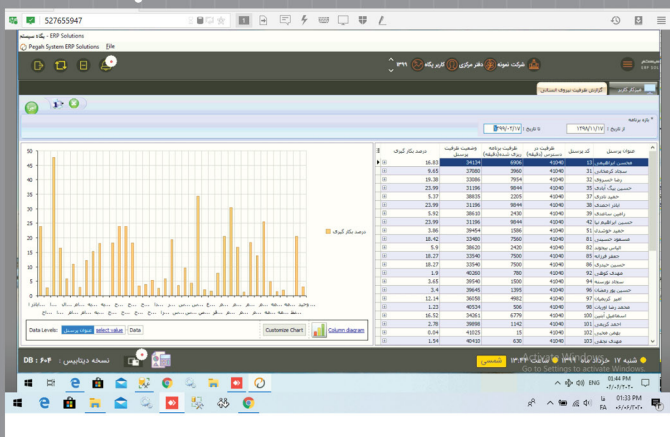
527655947

پگاه سیستم - ERP Solutions

Pegah System ERP Solutions File

۱۳۹۹ کاربر پگاه دفتر مرکزی شرکت نمونه

گزارش ظرفیت نیروی انسانی

بازه برنامه

از تاریخ : ۱۳۹۸/۱۱/۱۷ تا تاریخ : ۱۳۹۹/۰۲/۱۷

| عنوان پرسنل | کد پرسنل | ظرفیت در دسترس (دقیقه) | ظرفیت برنامه ریزی شده(دقیقه) | وضعیت ظرفیت پرسنل | درصد بکار گیری |
|---|---|---|---|---|---|
| محسن ابراهیمی | 13 | 41040 | 6906 | 34134 | 16.83 |
| سجاد کرمعلی | 31 | 41040 | 3960 | 37080 | 9.65 |
| رضا حیدری | 33 | 41040 | 7954 | 33086 | 19.38 |
| حسین بیگ زادی | 35 | 41040 | 9844 | 31196 | 23.99 |
| حمید شرق | 37 | 41040 | 2205 | 38835 | 5.37 |
| نیلو احمدی | 48 | 41040 | 9844 | 31196 | 23.99 |
| رامین ساجدی | 49 | 41040 | 2430 | 38610 | 5.92 |
| حسین ابراهیم نیا | 50 | 41040 | 9844 | 31196 | 23.99 |
| حمید خوشدل | 51 | 41040 | 1586 | 39454 | 3.86 |
| مسعود حسینی | 81 | 41040 | 7560 | 33480 | 18.42 |
| الیاس مجید | 82 | 41040 | 2420 | 38620 | 5.9 |
| جعفر فرزانه | 85 | 41040 | 7500 | 33540 | 18.27 |
| حسین مرادی | 88 | 41040 | 7500 | 33540 | 18.27 |
| مهدی کوهی | 92 | 41040 | 780 | 40260 | 1.9 |
| سجاد بوسه | 94 | 41040 | 1500 | 39540 | 3.65 |
| حسین روحانی | 96 | 41040 | 1395 | 39645 | 3.4 |
| امیر کریمیان | 97 | 41040 | 4982 | 36058 | 12.14 |
| محمد رضا افروند | 98 | 41040 | 504 | 40536 | 1.23 |
| اسماعیل امین | 100 | 41040 | 6779 | 34261 | 16.52 |
| احمد کریمی | 101 | 41040 | 1142 | 39898 | 2.78 |
| بهمن هادی | 102 | 41040 | 15 | 41025 | 0.04 |
| مهدی نجفی | 103 | 41040 | 630 | 40410 | 1.54 |

50 45 40 35 30 25 20 15 10 5 0

درصد بکار گیری

Data Levels: عنوان پرسنل select value Data Customize Chart Column diagram

DB : ۴۰۴ نسخه دیتابیس :

شنبه ۱۷ خرداد ماه ۱۳۹۹ ساعت ۱۳:۳۳ شمسی

Go to Settings to activate Windows.

ENG 01:44 PM ۲۰۲۰/۰۶/۰۶

FA 01:33 PM ۲۰۲۰/۰۶/۰۶